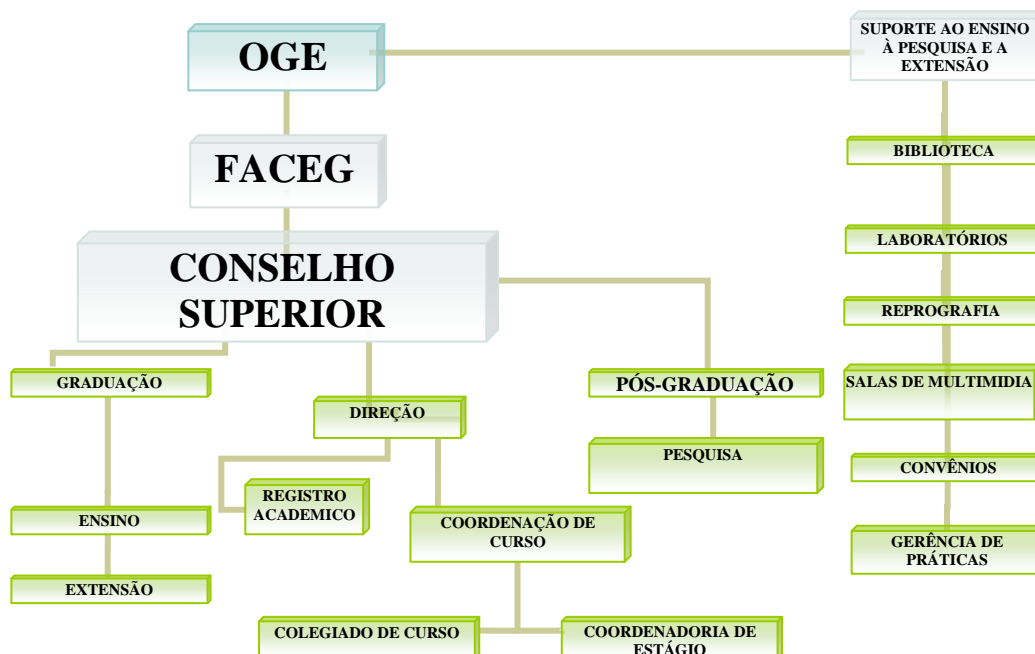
OGE

SUPORTE AO ENSINO À PESQUISA E A EXTENSÃO

FACEG

BIBLIOTECA

LABORATÓRIOS

CONSELHO SUPERIOR

REPROGRAFIA

GRADUAÇÃO

PÓS-GRADUAÇÃO

SALAS DE MULTIMIDIA

DIREÇÃO

PESQUISA

CONVÊNIOS

REGISTRO ACADEMICO

ENSINO

COORDENAÇÃO DE CURSO

GERÊNCIA DE PRÁTICAS

EXTENSÃO

COLEGIADO DE CURSO

COORDENADORIA DE ESTÁGIO